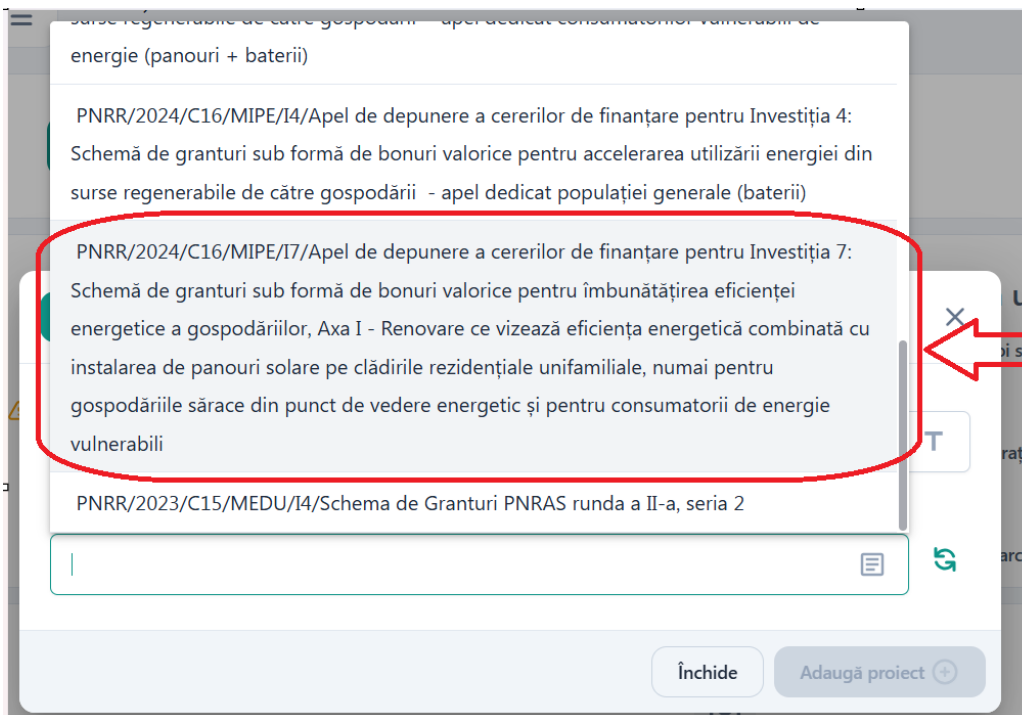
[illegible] energie (panouri + baterii)

PNRR/2024/C16/MIPE/I4/Apel de depunere a cererilor de finanțare pentru Investiția 4: Schemă de granturi sub formă de bonuri valorice pentru accelerarea utilizării energiei din surse regenerabile de către gospodării - apel dedicat populației generale (baterii)

PNRR/2024/C16/MIPE/I7/Apel de depunere a cererilor de finanțare pentru Investiția 7: Schemă de granturi sub formă de bonuri valorice pentru îmbunătățirea eficienței energetice a gospodăriilor, Axa I - Renovare ce vizează eficiența energetică combinată cu instalarea de panouri solare pe clădirile rezidențiale unifamiliale, numai pentru gospodăriile sărace din punct de vedere energetic și pentru consumatorii de energie vulnerabili

PNRR/2023/C15/MEDU/I4/Schema de Granturi PNRAS runda a II-a, seria 2

Închide

Adaugă proiect